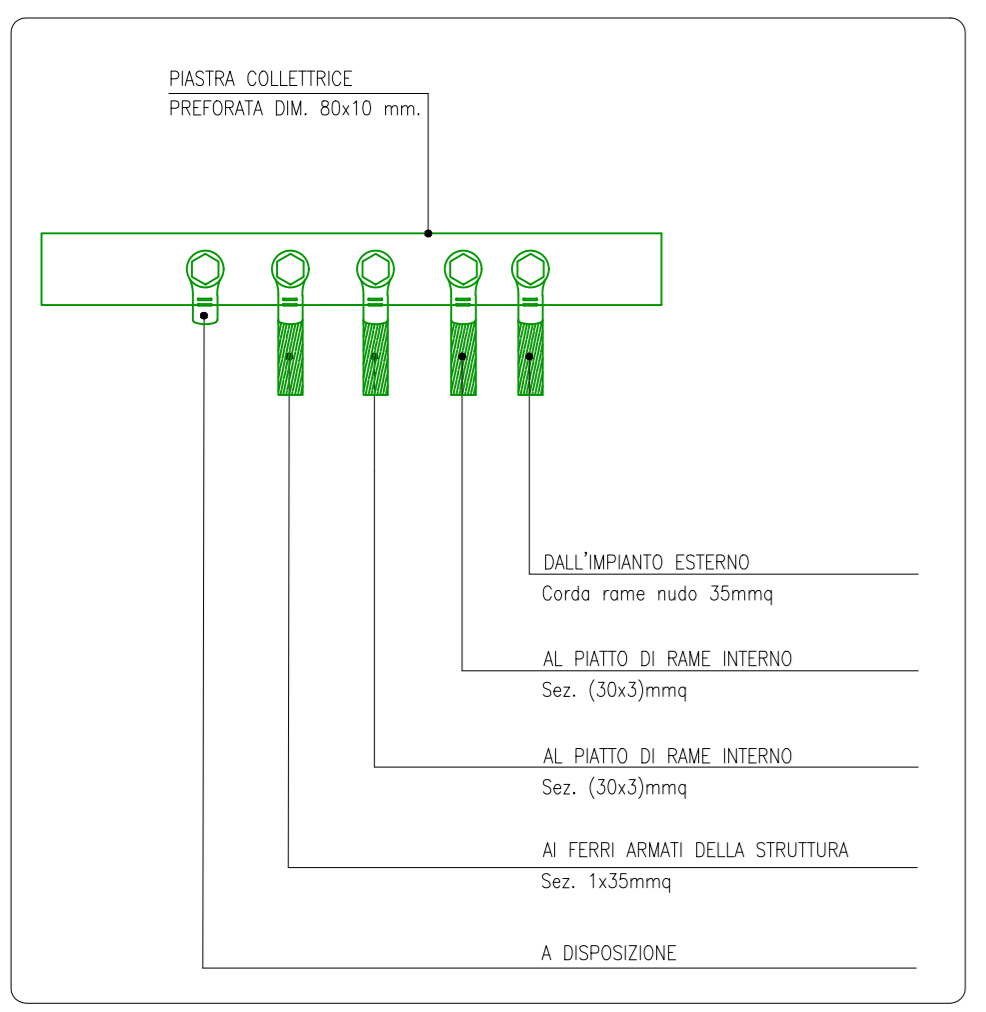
PIASTRA COLLETTRICE
PREFORATA DIM. 80x10 mm.

DALL'IMPIANTO ESTERNO
Corda rame nudo 35mmq

AL PIATTO DI RAME INTERNO
Sez. (30x3)mmq

AL PIATTO DI RAME INTERNO
Sez. (30x3)mmq

AI FERRI ARMATI DELLA STRUTTURA
Sez. 1x35mmq

A DISPOSIZIONE